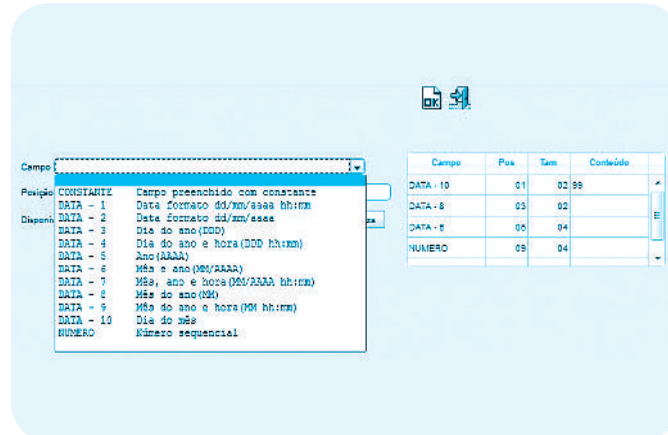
OK

Campo

Posiçã

Disponi

CONSTANTE Campo preenchido com constante
DATA - 1 Data formato dd/mm/aaaa hh:mm
DATA - 2 Data formato dd/mm/aaaa
DATA - 3 Dia do ano(DDD)
DATA - 4 Dia do ano e hora(DDD hh:mm)
DATA - 5 Ano(AAAA)
DATA - 6 Mês e ano(MM/AAAA)
DATA - 7 Mês, ano e hora(MM/AAAA hh:mm)
DATA - 8 Mês do ano(MM)
DATA - 9 Mês do ano e hora(MM hh:mm)
DATA - 10 Dia do mês
NUMERO Número sequencial

| Campo | Pos | Tam | Conteúdo |
|---|---|---|---|
| DATA - 10 | 01 | 02 | 99 |
| DATA - 8 | 03 | 02 | |
| DATA - 5 | 05 | 04 | |
| NUMERO | 09 | 04 | |